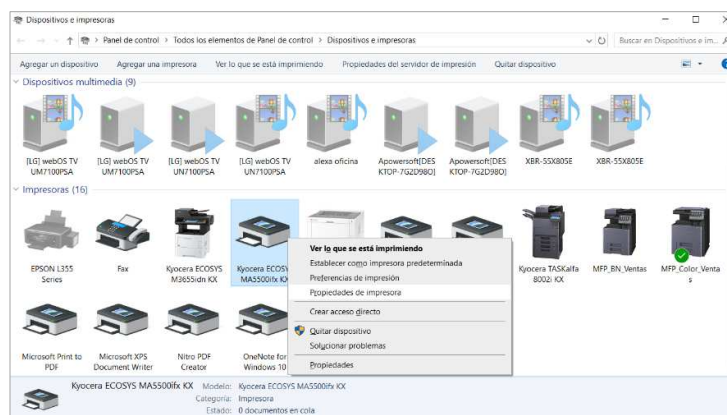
Dispositivos e impresoras

Panel de control > Todos los elementos de Panel de control > Dispositivos e impresoras

Buscar en Dispositivos e im...

Agregar un dispositivo   Agregar una impresora   Ver lo que se está imprimiendo   Propiedades del servidor de impresión   Quitar dispositivo

Dispositivos multimedia (9)

[LG] webOS TV UM7100PSA
[LG] webOS TV UM7100PSA
[LG] webOS TV UN7100PSA
[LG] webOS TV UN7100PSA
alexa oficina
Apowersoft[DESKTOP-7G2D98O]
Apowersoft[DESKTOP-7G2D98O]
XBR-55X805E
XBR-55X805E

Impresoras (16)

EPSON L355 Series
Fax
Kyocera ECOSYS M3655idn KX
Kyocera ECOSYS MA5500ifx KX
Kyocera TASKalfa 8002i KX
MFP_BN_Ventas
MFP_Color_Ventas

Ver lo que se está imprimiendo
Establecer como impresora predeterminada
Preferencias de impresión
Propiedades de impresora
Crear acceso directo
Quitar dispositivo
Solucionar problemas
Propiedades

Microsoft Print to PDF
Microsoft XPS Document Writer
Nitro PDF Creator
OneNote for Windows 10

Kyocera ECOSYS MA5500ifx KX   Modelo: Kyocera ECOSYS MA5500ifx KX
Categoría: Impresora
Estado: 0 documentos en cola